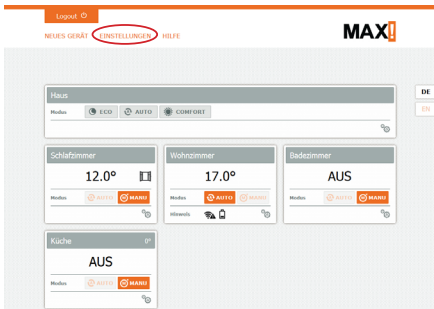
Logout

NEUES GERÄT EINSTELLUNGEN HILFE

MAX!

DE

EN

Haus

Modus ECO AUTO COMFORT

Schlafzimmer

12.0°

Modus AUTO MANU

Wohnzimmer

17.0°

Modus AUTO MANU

Hinweis

Badezimmer

AUS

Modus AUTO MANU

Küche 0°

AUS

Modus AUTO MANU